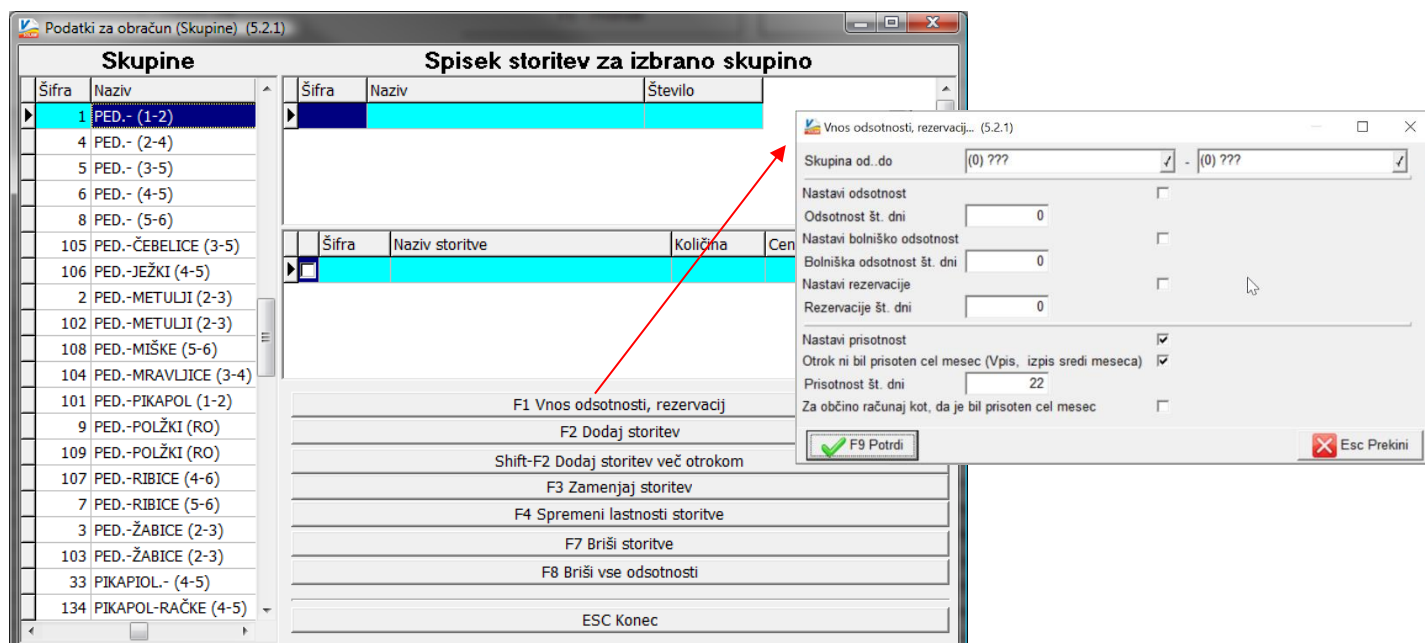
Podatki za obračun (Skupine) (5.2.1)

Skupine

| Šifra | Naziv |
|---|---|
| 1 | PED.- (1-2) |
| 4 | PED.- (2-4) |
| 5 | PED.- (3-5) |
| 6 | PED.- (4-5) |
| 8 | PED.- (5-6) |
| 105 | PED.-ČEBELICE (3-5) |
| 106 | PED.-JEŽKI (4-5) |
| 2 | PED.-METULJI (2-3) |
| 102 | PED.-METULJI (2-3) |
| 108 | PED.-MIŠKE (5-6) |
| 104 | PED.-MRAVLJICE (3-4) |
| 101 | PED.-PIKAPOL (1-2) |
| 9 | PED.-POLŽKI (RO) |
| 109 | PED.-POLŽKI (RO) |
| 107 | PED.-RIBICE (4-6) |
| 7 | PED.-RIBICE (5-6) |
| 3 | PED.-ŽABICE (2-3) |
| 103 | PED.-ŽABICE (2-3) |
| 33 | PIKAPIOL.- (4-5) |
| 134 | PIKAPOL-RAČKE (4-5) |

Spisek storitev za izbrano skupino

| Šifra | Naziv | Število |
|---|---|---|

| Šifra | Naziv storitve | Količina | Cen |
|---|---|---|---|

F1 Vnos odsotnosti, rezervacij
F2 Dodaj storitev
Shift-F2 Dodaj storitev več otrokom
F3 Zamenjaj storitev
F4 Spremeni lastnosti storitve
F7 Briši storitve
F8 Briši vse odsotnosti
ESC Konec

Vnos odsotnosti, rezervacij... (5.2.1)

Skupina od..do (0) ??? - (0) ???
Nastavi odsotnost
Odsotnost št. dni 0
Nastavi bolniško odsotnost
Bolniška odsotnost št. dni 0
Nastavi rezervacije
Rezervacije št. dni 0
Nastavi prisotnost
Otrok ni bil prisoten cel mesec (Vpis, izpis sredi meseca)
Prisotnost št. dni 22
Za občino računaj kot, da je bil prisoten cel mesec
F9 Potrdi
Esc Prekini